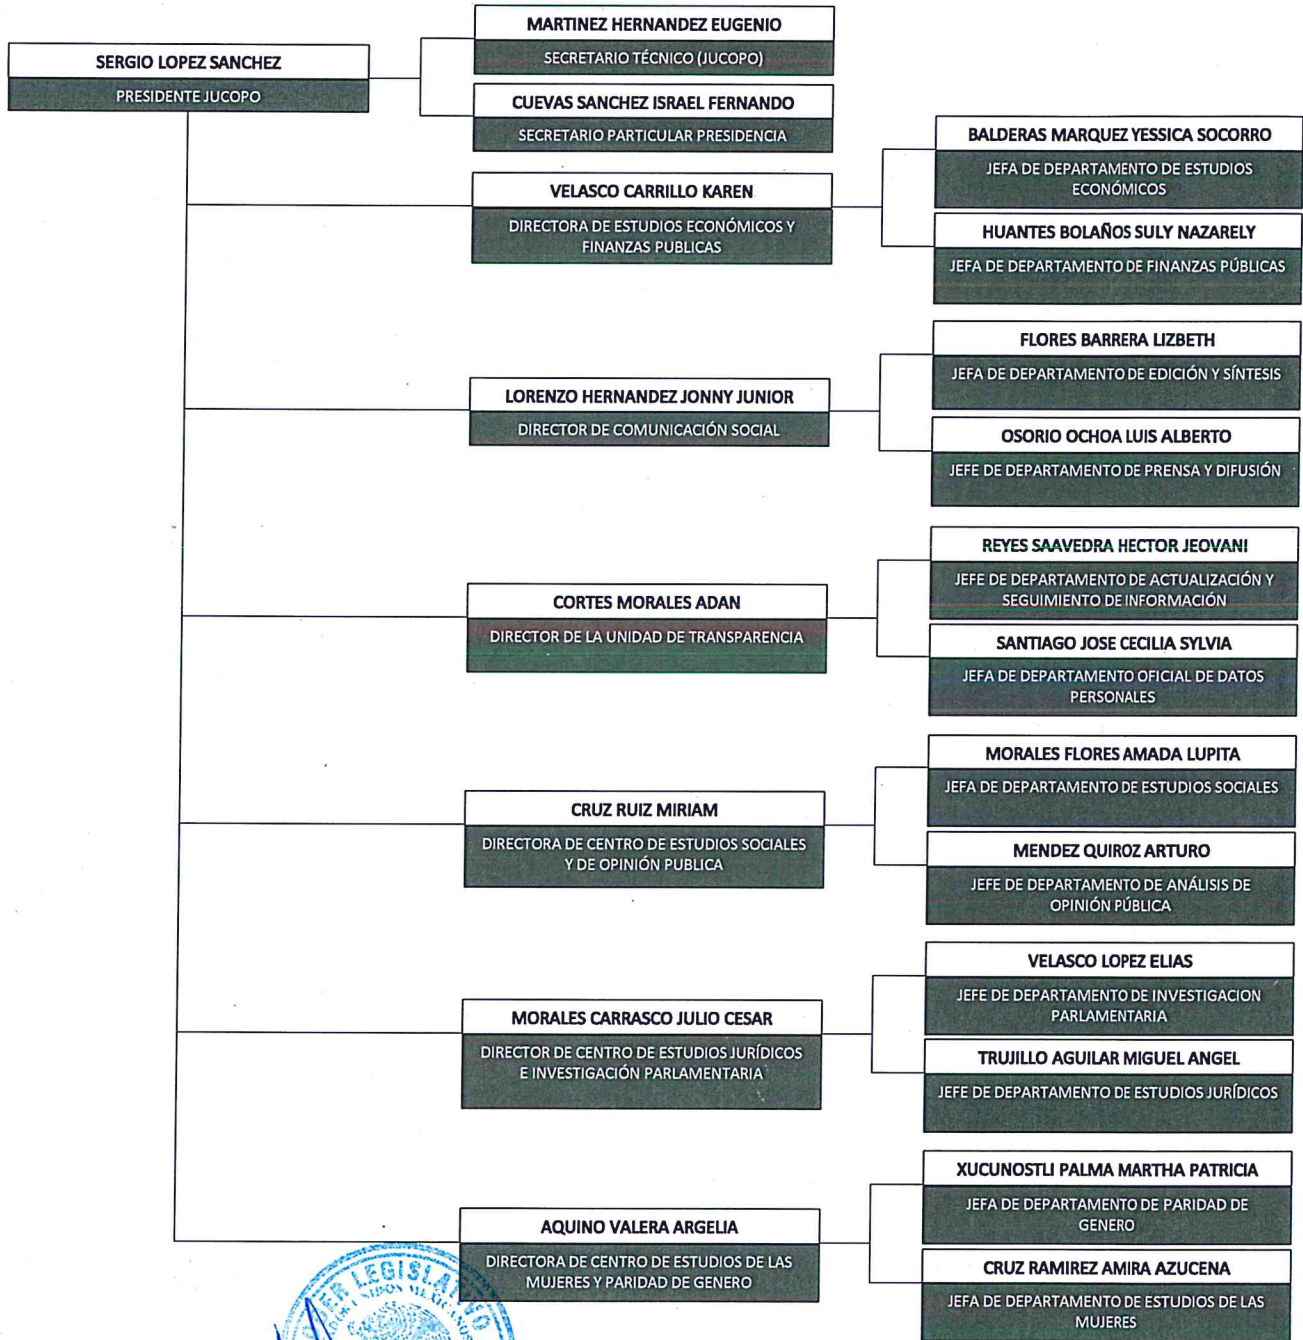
SERGIO LOPEZ SANCHEZ
PRESIDENTE JUCOPO

MARTINEZ HERNANDEZ EUGENIO
SECRETARIO TÉCNICO (JUCOPO)

CUEVAS SANCHEZ ISRAEL FERNANDO
SECRETARIO PARTICULAR PRESIDENCIA

VELASCO CARRILLO KAREN
DIRECTORA DE ESTUDIOS ECONÓMICOS Y FINANZAS PUBLICAS

BALDERAS MARQUEZ YESSICA SOCORRO
JEFA DE DEPARTAMENTO DE ESTUDIOS ECONÓMICOS

HUANTES BOLAÑOS SULY NAZARELY
JEFA DE DEPARTAMENTO DE FINANZAS PÚBLICAS

LORENZO HERNANDEZ JONNY JUNIOR
DIRECTOR DE COMUNICACIÓN SOCIAL

FLORES BARRERA LIZBETH
JEFA DE DEPARTAMENTO DE EDICIÓN Y SÍNTESIS

OSORIO OCHOA LUIS ALBERTO
JEFE DE DEPARTAMENTO DE PRENSA Y DIFUSIÓN

CORTES MORALES ADAN
DIRECTOR DE LA UNIDAD DE TRANSPARENCIA

REYES SAAVEDRA HECTOR JEOVANI
JEFE DE DEPARTAMENTO DE ACTUALIZACIÓN Y SEGUIMIENTO DE INFORMACIÓN

SANTIAGO JOSE CECILIA SYLVIA
JEFA DE DEPARTAMENTO OFICIAL DE DATOS PERSONALES

CRUZ RUIZ MIRIAM
DIRECTORA DE CENTRO DE ESTUDIOS SOCIALES Y DE OPINIÓN PUBLICA

MORALES FLORES AMADA LUPITA
JEFA DE DEPARTAMENTO DE ESTUDIOS SOCIALES

MENDEZ QUIROZ ARTURO
JEFE DE DEPARTAMENTO DE ANÁLISIS DE OPINIÓN PÚBLICA

MORALES CARRASCO JULIO CESAR
DIRECTOR DE CENTRO DE ESTUDIOS JURÍDICOS E INVESTIGACIÓN PARLAMENTARIA

VELASCO LOPEZ ELIAS
JEFE DE DEPARTAMENTO DE INVESTIGACION PARLAMENTARIA

TRUJILLO AGUILAR MIGUEL ANGEL
JEFE DE DEPARTAMENTO DE ESTUDIOS JURÍDICOS

AQUINO VALERA ARGELIA
DIRECTORA DE CENTRO DE ESTUDIOS DE LAS MUJERES Y PARIDAD DE GENERO

XUCUNOSTLI PALMA MARTHA PATRICIA
JEFA DE DEPARTAMENTO DE PARIDAD DE GENERO

CRUZ RAMIREZ AMIRA AZUCENA
JEFA DE DEPARTAMENTO DE ESTUDIOS DE LAS MUJERES

LEGISLATIVO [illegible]